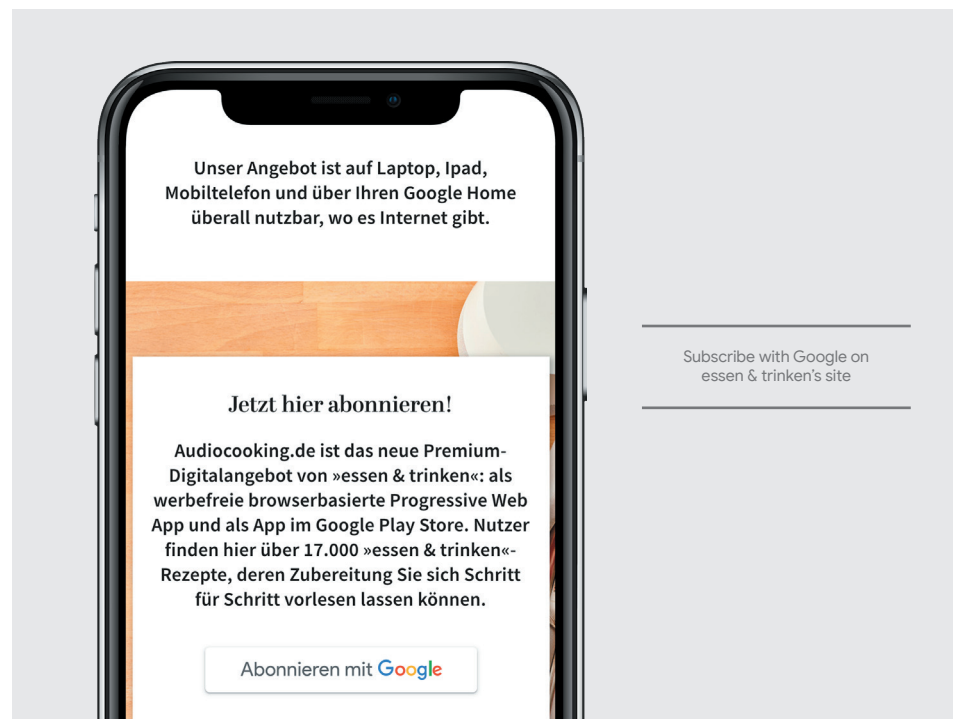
Unser Angebot ist auf Laptop, Ipad, Mobiltelefon und über Ihren Google Home überall nutzbar, wo es Internet gibt.

Jetzt hier abonnieren!

Audiocooking.de ist das neue Premium-Digitalangebot von »essen & trinken«: als werbefreie browserbasierte Progressive Web App und als App im Google Play Store. Nutzer finden hier über 17.000 »essen & trinken«-Rezepte, deren Zubereitung Sie sich Schritt für Schritt vorlesen lassen können.

Abonnieren mit Google

Subscribe with Google on essen & trinken's site